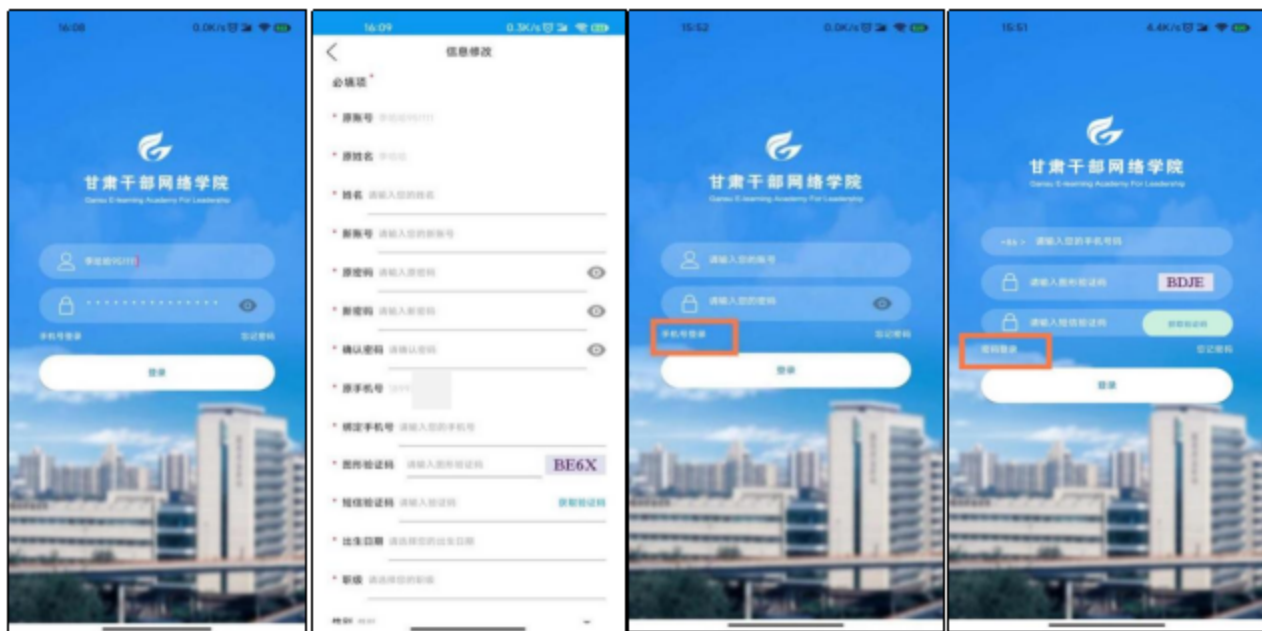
16:08 0.0K/s

甘肃干部网络学院
Gansu E-learning Academy For Leadership

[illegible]

手机号登录 忘记密码

登录

16:09 0.3K/s

信息修改

必填项*

* 原账号 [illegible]

* 原姓名 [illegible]

* 姓名 请输入您的姓名

* 新账号 请输入您的新账号

* 原密码 请输入原密码

* 新密码 请输入新密码

* 确认密码 请输入密码

* 原手机号 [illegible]

* 绑定手机号 请输入您的手机号

* 图形验证码 请输入图形验证码 BE6X

* 短信验证码 请输入验证码 获取验证码

* 出生日期 请选择您的出生日期

* 职级 请选择您的职级

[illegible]

15:52 0.0K/s

甘肃干部网络学院
Gansu E-learning Academy For Leadership

请输入您的账号

请输入您的密码

手机号登录 忘记密码

登录

15:51 4.4K/s

甘肃干部网络学院
Gansu E-learning Academy For Leadership

+86 > 请输入您的手机号码

请输入图形验证码 BDJE

请输入短信验证码 获取验证码

密码登录 忘记密码

登录